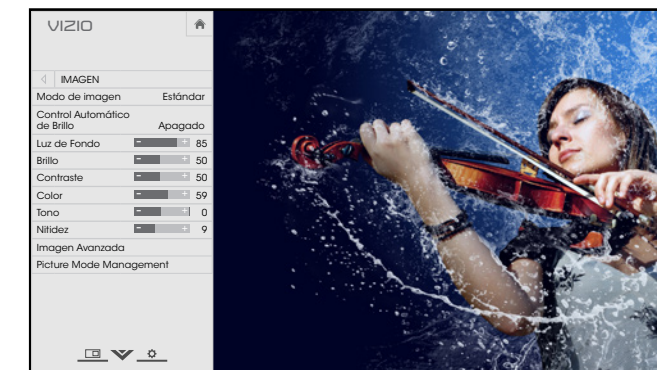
VIZIO

IMAGEN

| | |
|---|---|
| Modo de imagen | Estándar |
| Control Automático de Brillo | Apagado |
| Luz de Fondo | 85 |
| Brillo | 50 |
| Contraste | 50 |
| Color | 59 |
| Tono | 0 |
| Nitidez | 9 |

Imagen Avanzada
Picture Mode Management